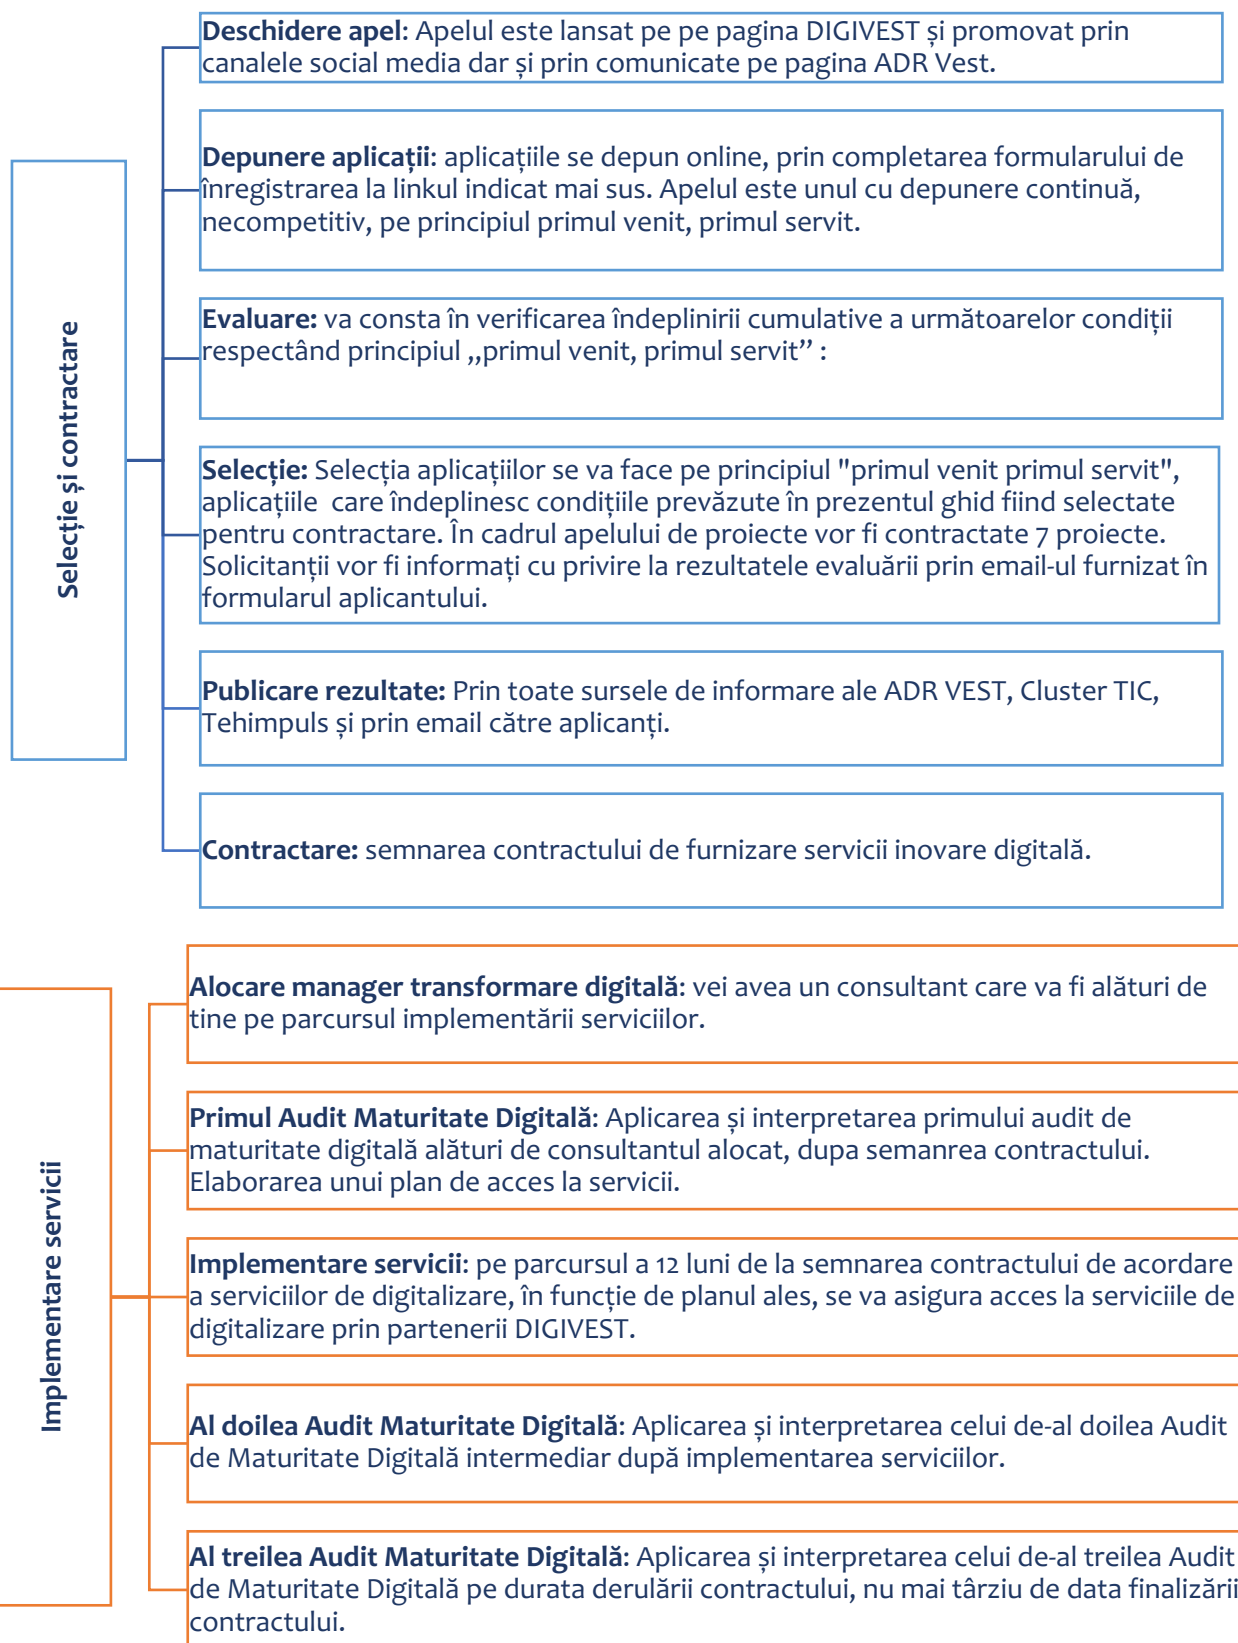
Selecție și contractare

**Deschidere apel:** Apelul este lansat pe pe pagina DIGIVEST și promovat prin canalele social media dar și prin comunicate pe pagina ADR Vest.

**Depunere aplicații:** aplicațiile se depun online, prin completarea formularului de înregistrarea la linkul indicat mai sus. Apelul este unul cu depunere continuă, necompetitiv, pe principiul primul venit, primul servit.

**Evaluare:** va consta în verificarea îndeplinirii cumulative a următoarelor condiții respectând principiul „primul venit, primul servit" :

**Selecție:** Selecția aplicațiilor se va face pe principiul "primul venit primul servit", aplicațiile care îndeplinesc condițiile prevăzute în prezentul ghid fiind selectate pentru contractare. În cadrul apelului de proiecte vor fi contractate 7 proiecte. Solicitanții vor fi informați cu privire la rezultatele evaluării prin email-ul furnizat în formularul aplicantului.

**Publicare rezultate:** Prin toate sursele de informare ale ADR VEST, Cluster TIC, Tehimpuls și prin email către aplicanți.

**Contractare:** semnarea contractului de furnizare servicii inovare digitală.

Implementare servicii

**Alocare manager transformare digitală**: vei avea un consultant care va fi alături de tine pe parcursul implementării serviciilor.

**Primul Audit Maturitate Digitală**: Aplicarea și interpretarea primului audit de maturitate digitală alături de consultantul alocat, dupa semanrea contractului. Elaborarea unui plan de acces la servicii.

**Implementare servicii**: pe parcursul a 12 luni de la semnarea contractului de acordare a serviciilor de digitalizare, în funcție de planul ales, se va asigura acces la serviciile de digitalizare prin partenerii DIGIVEST.

**Al doilea Audit Maturitate Digitală**: Aplicarea și interpretarea celui de-al doilea Audit de Maturitate Digitală intermediar după implementarea serviciilor.

**Al treilea Audit Maturitate Digitală**: Aplicarea și interpretarea celui de-al treilea Audit de Maturitate Digitală pe durata derulării contractului, nu mai târziu de data finalizării contractului.